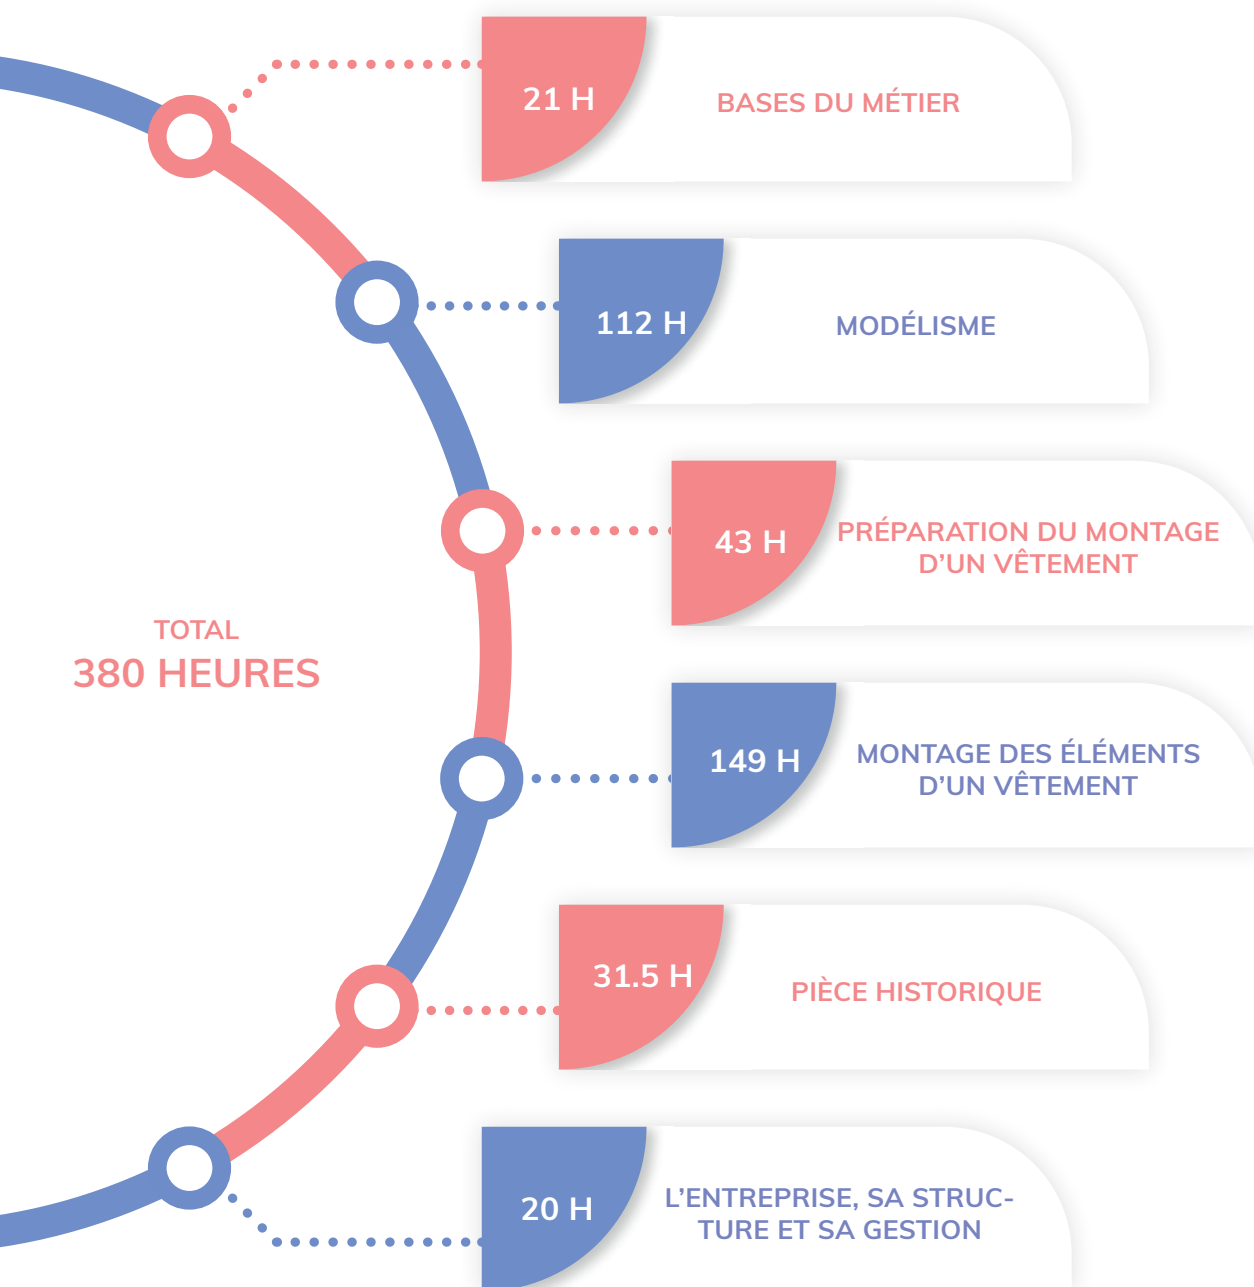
TOTAL
380 HEURES

21 H
BASES DU MÉTIER

112 H
MODÉLISME

43 H
PRÉPARATION DU MONTAGE D'UN VÊTEMENT

149 H
MONTAGE DES ÉLÉMENTS D'UN VÊTEMENT

31.5 H
PIÈCE HISTORIQUE

20 H
L'ENTREPRISE, SA STRUCTURE ET SA GESTION